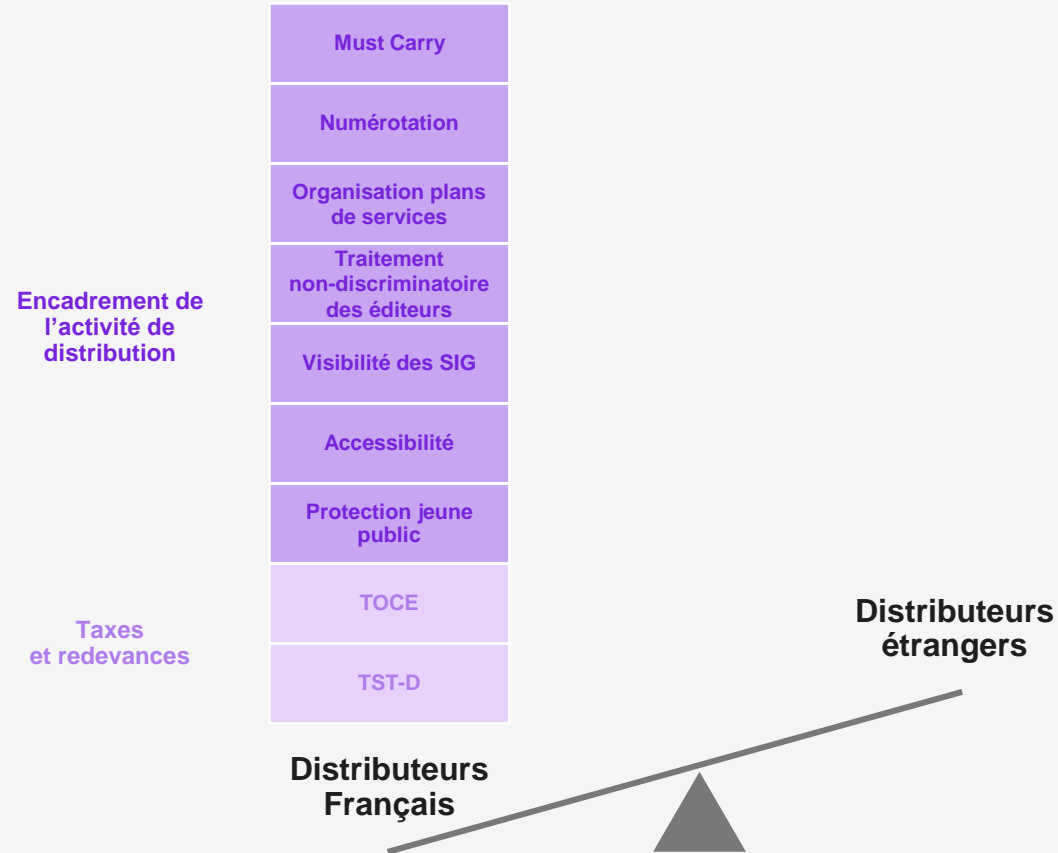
Encadrement de l'activité de distribution

Must Carry

Numérotation

Organisation plans de services

Traitement non-discriminatoire des éditeurs

Visibilité des SIG

Accessibilité

Protection jeune public

Taxes et redevances

TOCE

TST-D

Distributeurs étrangers

Distributeurs Français